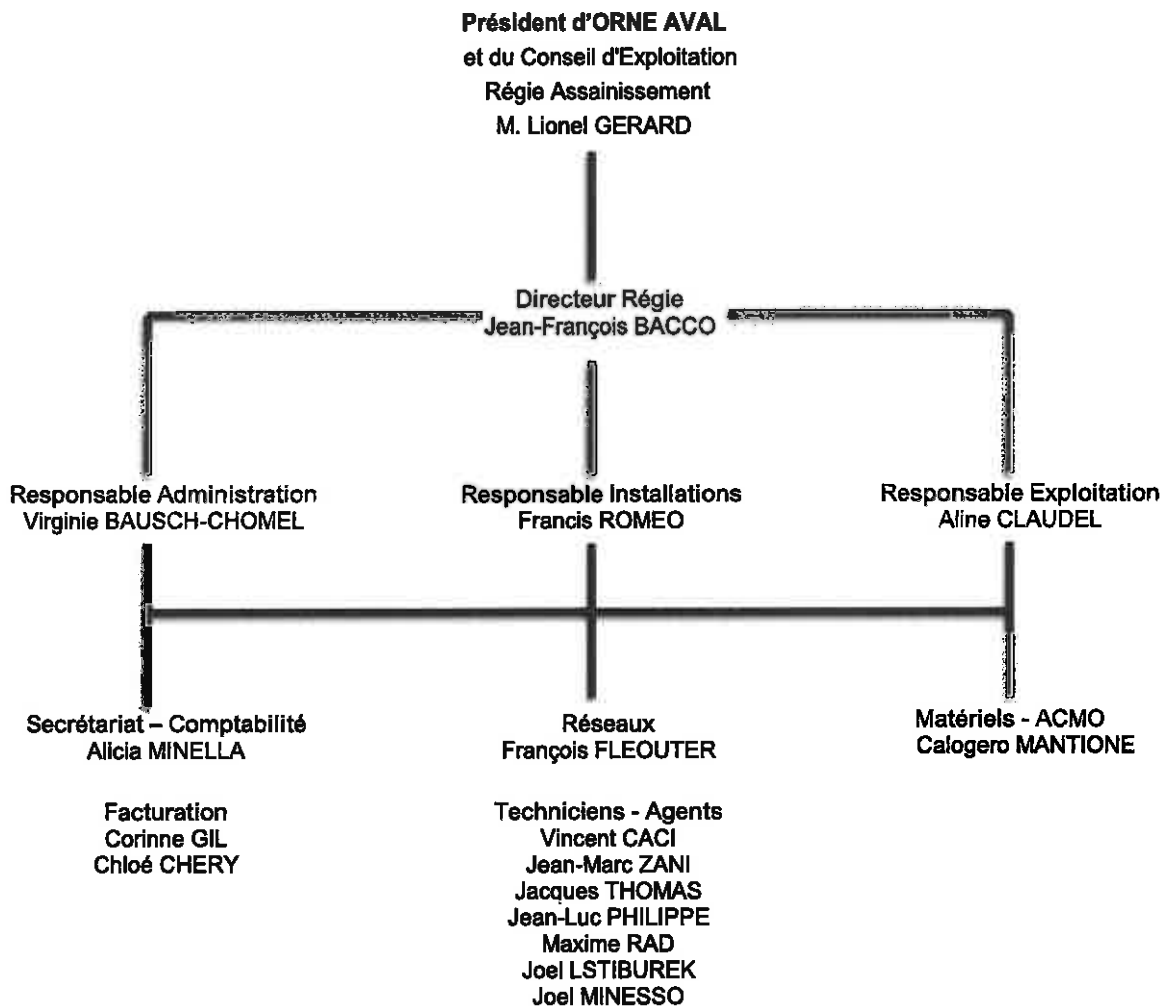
Président d'ORNE AVAL
et du Conseil d'Exploitation
Régie Assainissement
M. Lionel GERARD

Directeur Régie
Jean-François BACCO

Responsable Administration
Virginie BAUSCH-CHOMEL

Responsable Installations
Francis ROMEO

Responsable Exploitation
Aline CLAUDEL

Secrétariat – Comptabilité
Alicia MINELLA

Facturation
Corinne GIL
Chloé CHERY

Réseaux
François FLEOUTER

Techniciens - Agents
Vincent CACI
Jean-Marc ZANI
Jacques THOMAS
Jean-Luc PHILIPPE
Maxime RAD
Joel LSTIBUREK
Joel MINESSO

Matériels - ACMO
Calogero MANTIONE